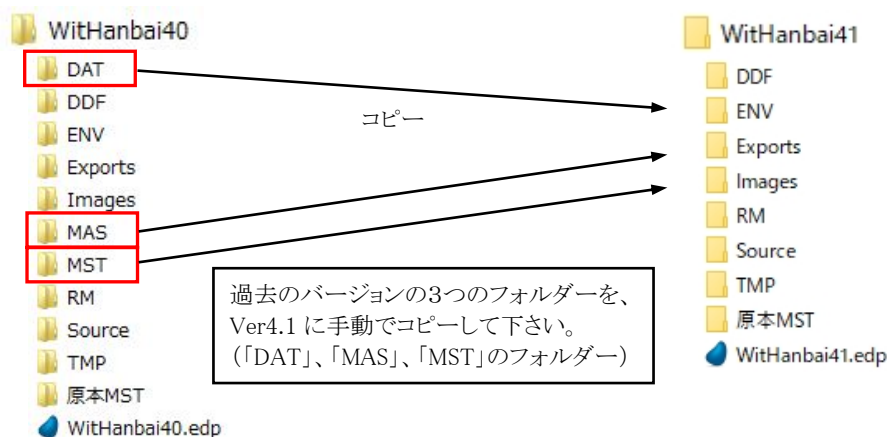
WitHanbai40
DAT
DDF
ENV
Exports
Images
MAS
MST
RM
Source
TMP
原本MST
WitHanbai40.edp

コピー

過去のバージョンの3つのフォルダーを、Ver4.1 に手動でコピーして下さい。
(「DAT」、「MAS」、「MST」のフォルダー)

WitHanbai41
DDF
ENV
Exports
Images
RM
Source
TMP
原本MST
WitHanbai41.edp